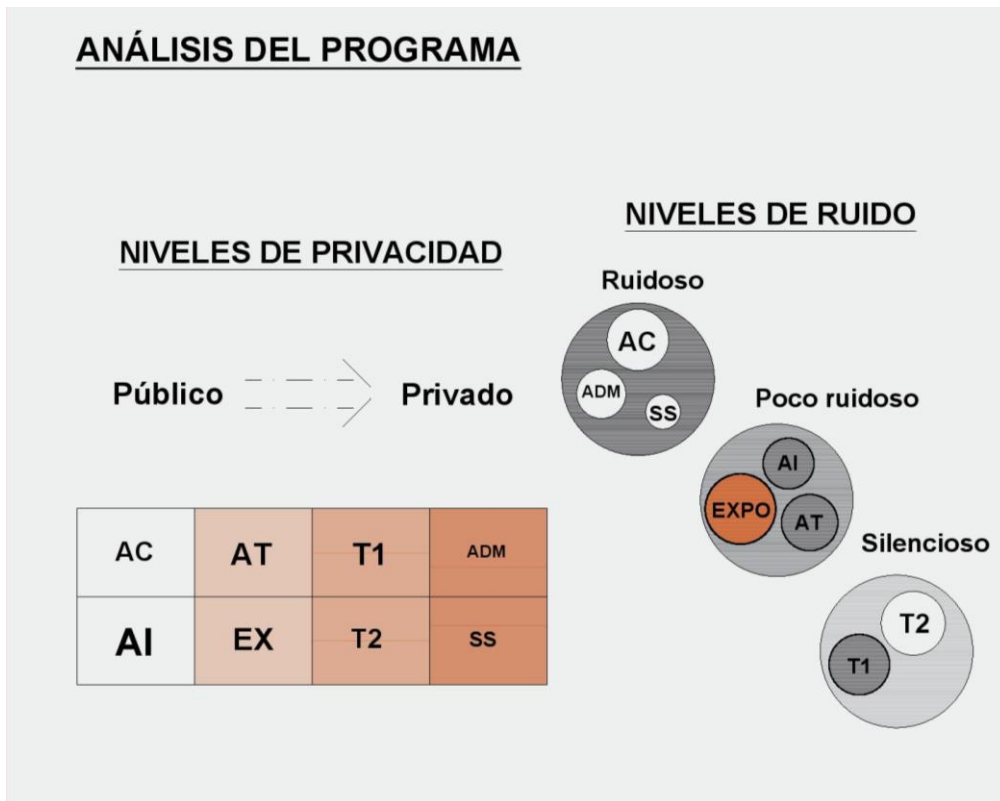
ANÁLISIS DEL PROGRAMA

NIVELES DE PRIVACIDAD

Público Privado

| AC | AT | T1 | ADM |
|---|---|---|---|
| AI | EX | T2 | SS |

NIVELES DE RUIDO

Ruidoso

AC

ADM

SS

Poco ruidoso

AI

EXPO

AT

Silencioso

T2

T1